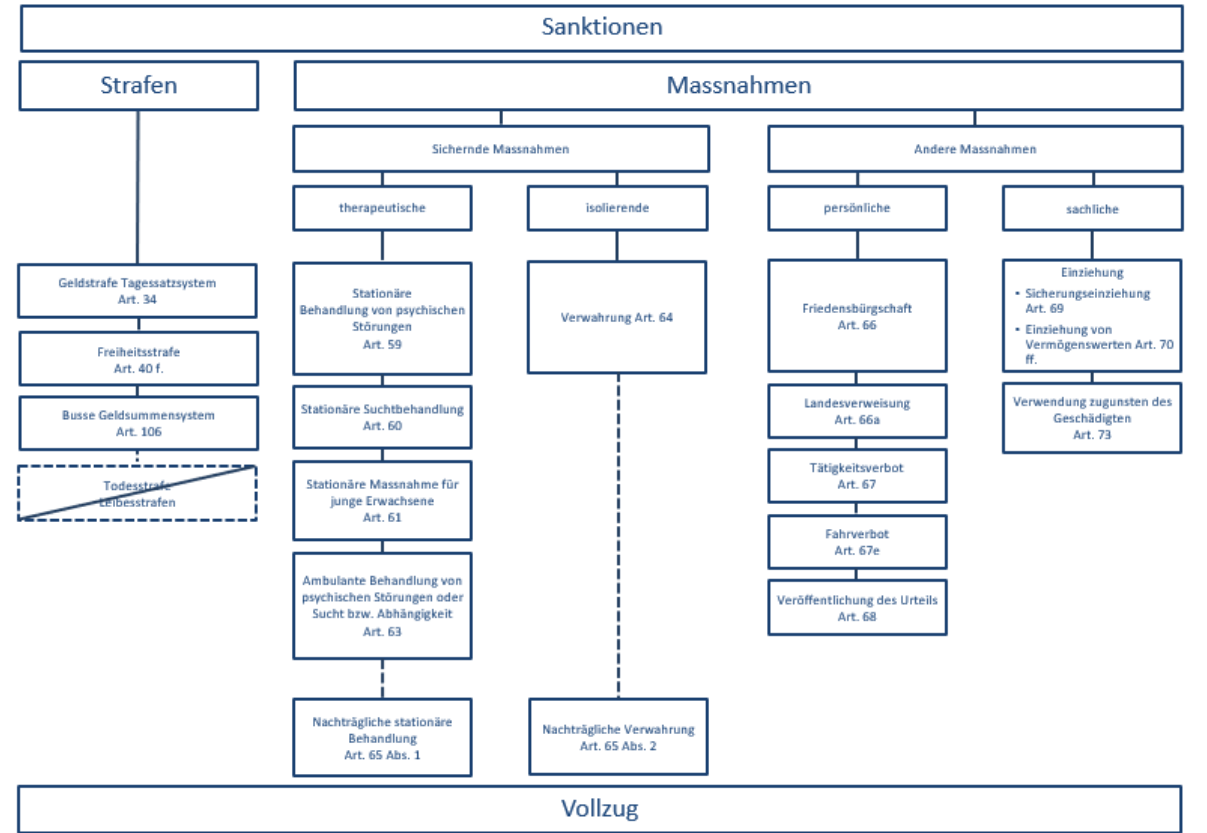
Sanktionen

Strafen

Geldstrafe Tagessatzsystem
Art. 34

Freiheitsstrafe
Art. 40 f.

Busse Geldsummensystem
Art. 106

Todesstrafe
Leibesstrafen

Massnahmen

Sichernde Massnahmen

therapeutische

Stationäre Behandlung von psychischen Störungen
Art. 59

Stationäre Suchtbehandlung
Art. 60

Stationäre Massnahme für junge Erwachsene
Art. 61

Ambulante Behandlung von psychischen Störungen oder Sucht bzw. Abhängigkeit
Art. 63

Nachträgliche stationäre Behandlung
Art. 65 Abs. 1

isolierende

Verwahrung Art. 64

Nachträgliche Verwahrung
Art. 65 Abs. 2

Andere Massnahmen

persönliche

Friedensbürgschaft
Art. 66

Landesverweisung
Art. 66a

Tätigkeitsverbot
Art. 67

Fahrverbot
Art. 67e

Veröffentlichung des Urteils
Art. 68

sachliche

Einziehung
• Sicherungseinziehung Art. 69
• Einziehung von Vermögenswerten Art. 70 ff.

Verwendung zugunsten des Geschädigten
Art. 73

Vollzug